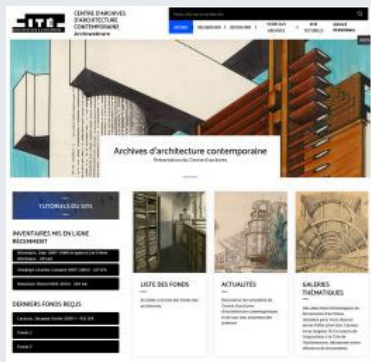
CITÉ
CENTRE D'ARCHIVES D'ARCHITECTURE CONTEMPORAINE
Archiwebture

ACCUEIL | RECHERCHE | DESSINS | FONDS DES ARCHIVES | VOS TUTORIELS | ESPACE PERSONNEL

Archives d'architecture contemporaine
Présentation du Centre d'archives

TUTORIELS DU SITE

INVENTAIRES MIS EN LIGNE RÉCEMMENT

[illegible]
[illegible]
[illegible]

DERNIERS FONDS REÇUS

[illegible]
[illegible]
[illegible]

LISTE DES FONDS
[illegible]

ACTUALITÉS
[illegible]

GALERIES THÉMATIQUES
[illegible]